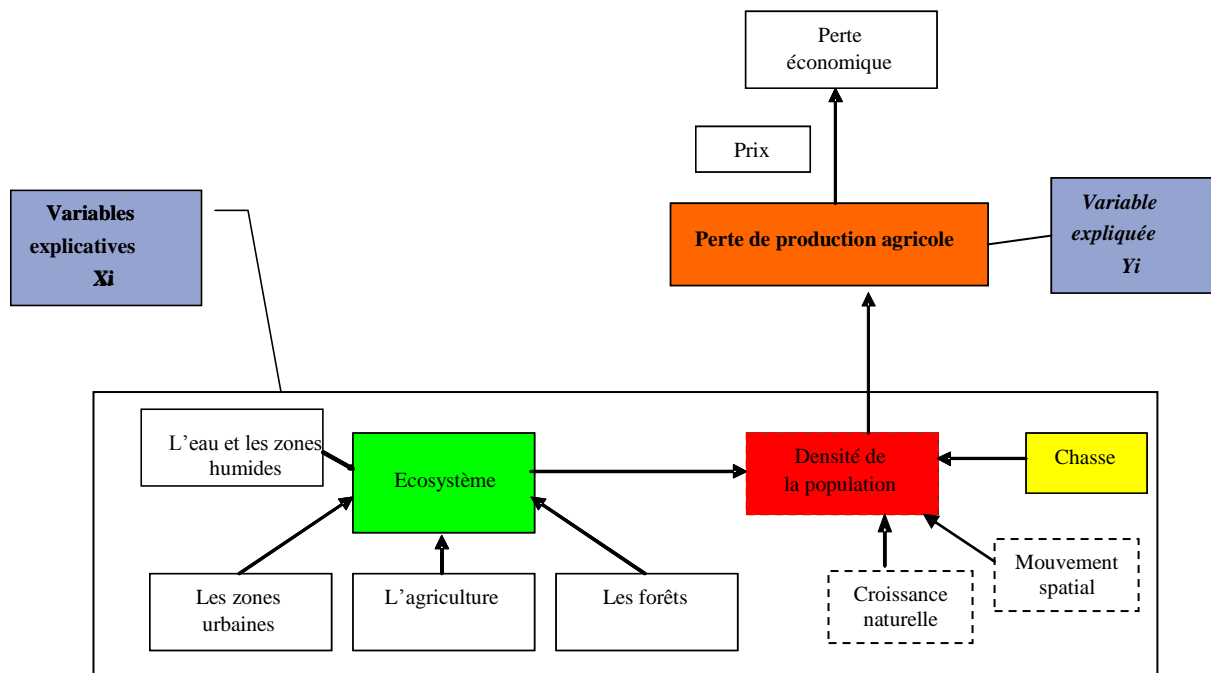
Perte économique

Prix

Variables explicatives Xi

Perte de production agricole

Variable expliquée Yi

L’eau et les zones humides

Ecosystème

Densité de la population

Chasse

Les zones urbaines

L’agriculture

Les forêts

Croissance naturelle

Mouvement spatial